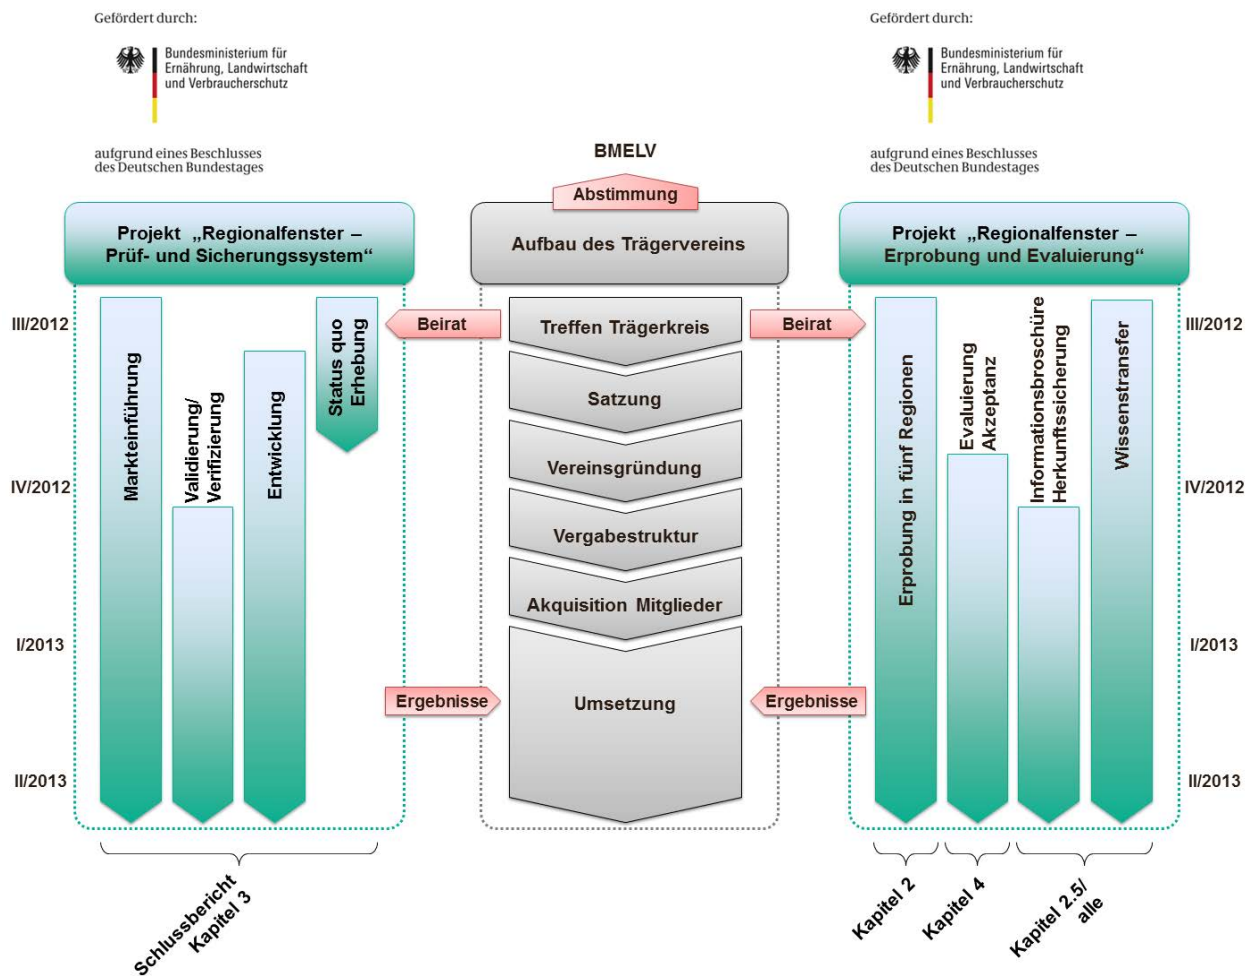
Gefördert durch:

Bundesministerium für Ernährung, Landwirtschaft und Verbraucherschutz

aufgrund eines Beschlusses des Deutschen Bundestages

BMELV

Gefördert durch:

Bundesministerium für Ernährung, Landwirtschaft und Verbraucherschutz

aufgrund eines Beschlusses des Deutschen Bundestages

Abstimmung

Projekt „Regionalfenster – Prüf- und Sicherungssystem“

Aufbau des Trägervereins

Projekt „Regionalfenster – Erprobung und Evaluierung“

III/2012

Markteinführung

Validierung/ Verifizierung

Entwicklung

Status quo Erhebung

Beirat

Treffen Trägerkreis

Beirat

Erprobung in fünf Regionen

Evaluierung Akzeptanz

Informationsbroschüre Herkunftssicherung

Wissenstransfer

III/2012

Satzung

IV/2012

Vereinsgründung

IV/2012

Vergabestruktur

Akquisition Mitglieder

I/2013

I/2013

Ergebnisse

Umsetzung

Ergebnisse

II/2013

II/2013

Schlussbericht Kapitel 3

Kapitel 2

Kapitel 4

Kapitel 2.5/ alle